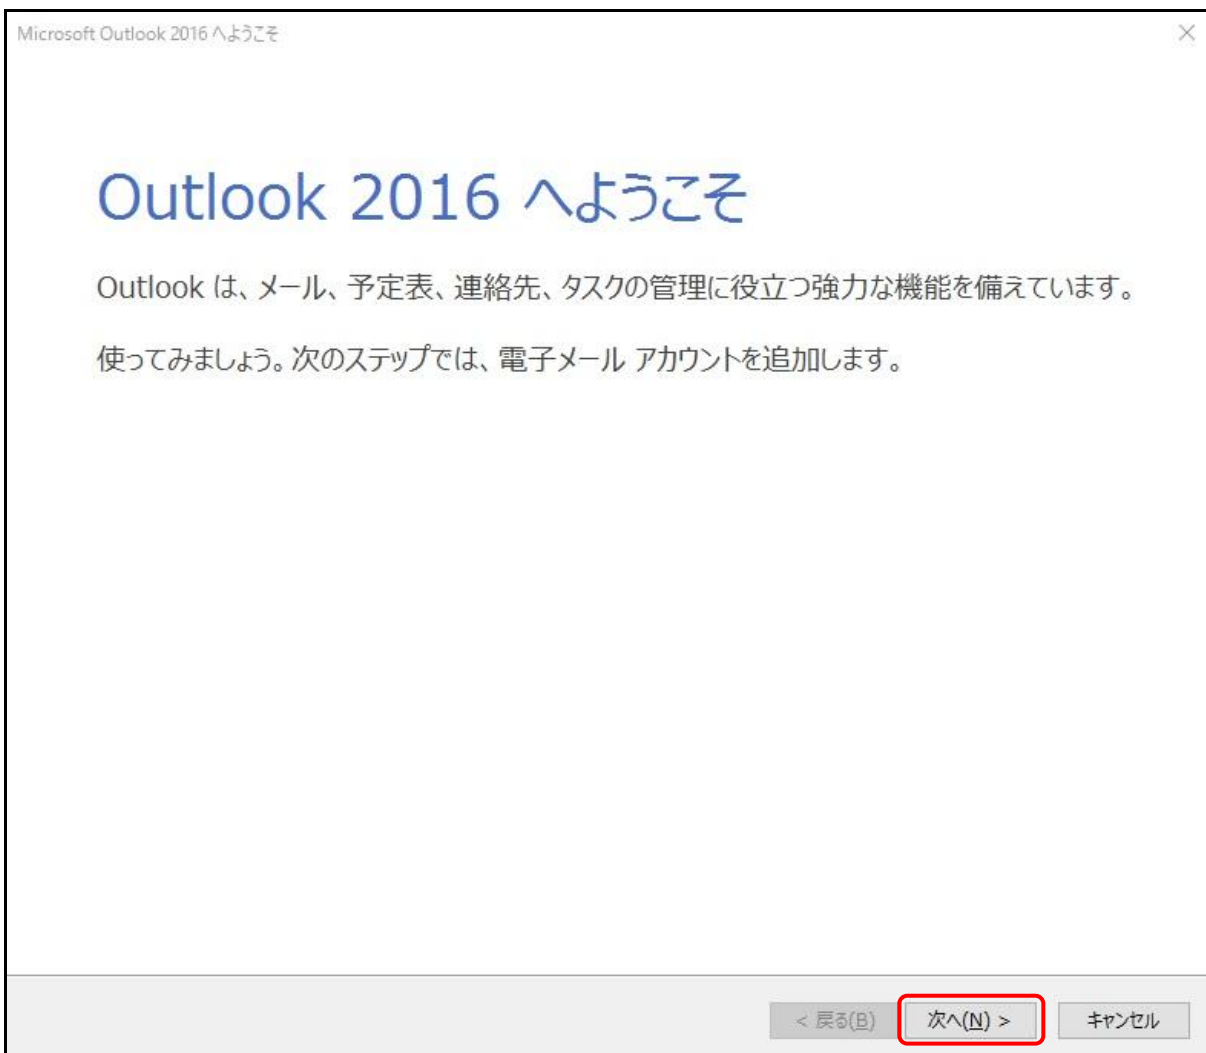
Microsoft Outlook 2016 へようこそ

Outlook 2016 へようこそ

Outlook は、メール、予定表、連絡先、タスクの管理に役立つ強力な機能を備えています。

使ってみましょう。次のステップでは、電子メール アカウントを追加します。

< 戻る(B)

次へ(N) >

キャンセル